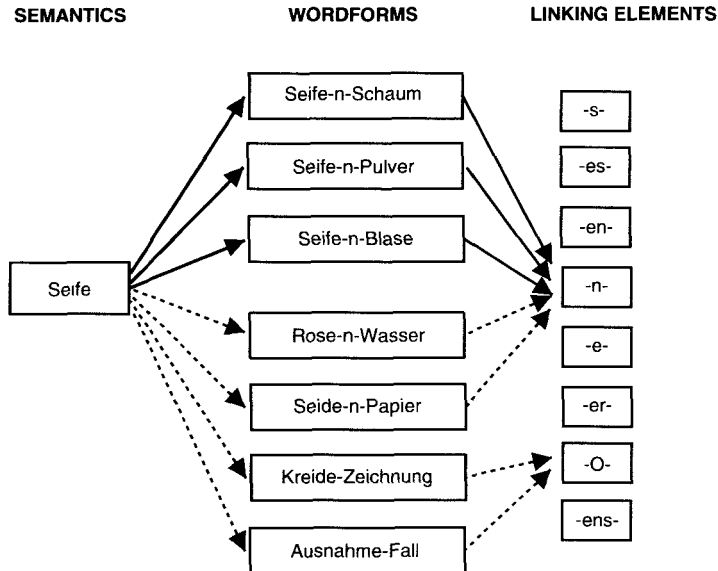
SEMANTICS

WORDFORMS

LINKING ELEMENTS

Seife

Seife-n-Schaum

Seife-n-Pulver

Seife-n-Blase

Rose-n-Wasser

Seide-n-Papier

Kreide-Zeichnung

Ausnahme-Fall

-s-

-es-

-en-

-n-

-e-

-er-

-O-

-ens-